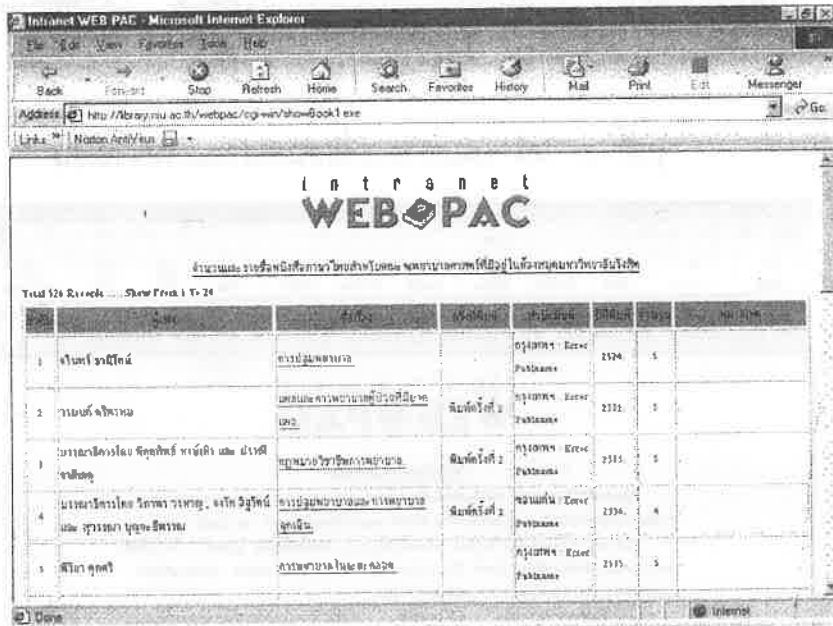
Intranet WEB PAC - Microsoft Internet Explorer

File Edit View Favorites Tools Help

Back Forward Stop Refresh Home Search Favorites History Mail Print Edit Messenger

Address http://library.nu.ac.th/webpac/cgi-win/showBook1.exe Go

Links Norton AntiVirus

intranet
WEB PAC

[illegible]

Total 126 Records ... Show From 1 To 20

| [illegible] | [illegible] | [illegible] | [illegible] | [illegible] | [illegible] | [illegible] | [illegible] |
|---|---|---|---|---|---|---|---|
| 1 | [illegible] | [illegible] | | กรุงเทพฯ : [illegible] | 2524. | 5 | |
| 2 | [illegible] | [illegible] | พิมพ์ครั้งที่ 2 | กรุงเทพฯ : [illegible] | 2532. | 5 | |
| 3 | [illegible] | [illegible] | พิมพ์ครั้งที่ 2 | กรุงเทพฯ : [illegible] | 2535. | 5 | |
| 4 | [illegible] | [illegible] | พิมพ์ครั้งที่ 2 | ขอนแก่น : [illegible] | 2536. | 4 | |
| 5 | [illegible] | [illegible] | | กรุงเทพฯ : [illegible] | 2535. | 5 | |

Done Internet